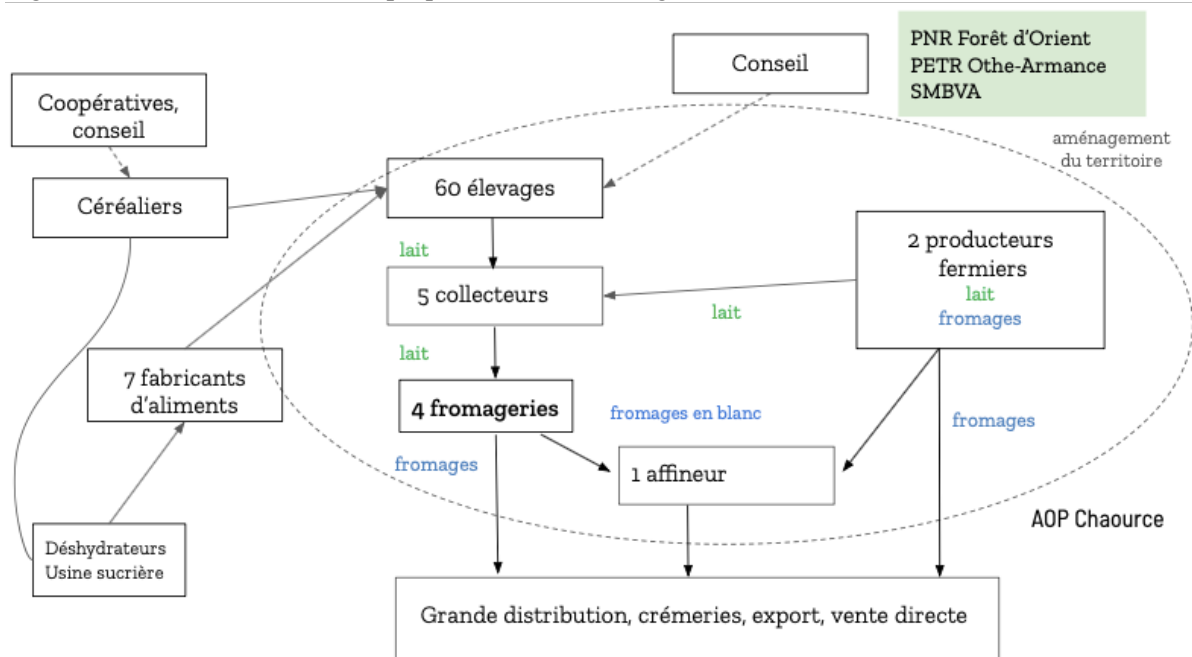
PNR Forêt d'Orient
PETR Othe-Armance
SMBVA

Conseil

Coopératives, conseil

aménagement du territoire

Céréaliers

60 élevages

lait

2 producteurs fermiers

lait
fromages

5 collecteurs

lait

lait

7 fabricants d'aliments

4 fromageries

fromages en blanc

fromages

fromages

1 affineur

AOP Chaource

Déshydrateurs
Usine sucrière

Grande distribution, crémeries, export, vente directe